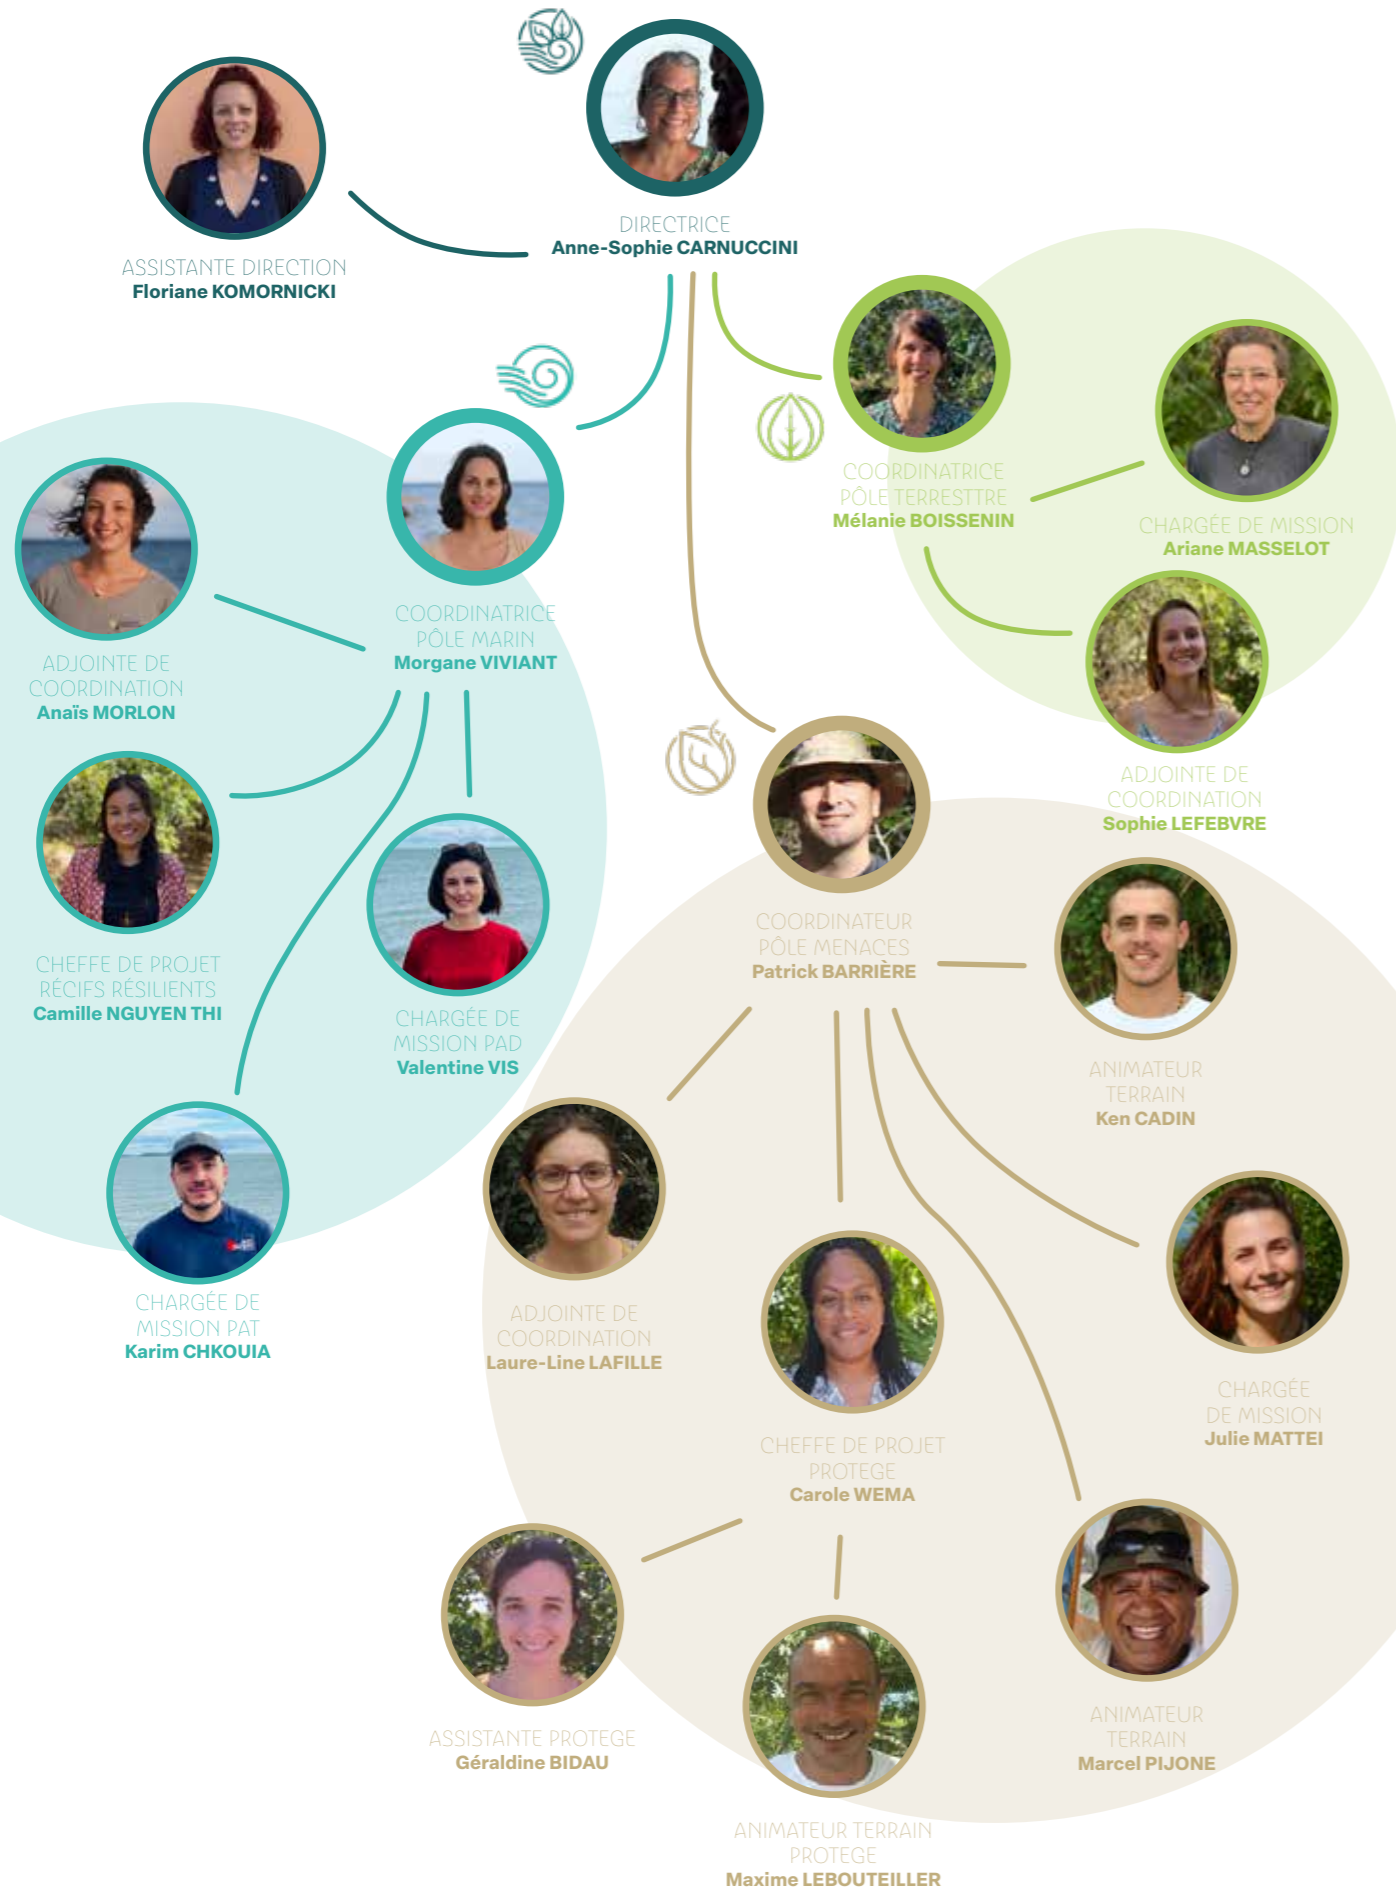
ASSISTANTE DIRECTION
Floriane KOMORNICKI

DIRECTRICE
Anne-Sophie CARNUCCINI

COORDINATRICE PÔLE TERRESTTRE
Mélanie BOISSENIN

CHARGÉE DE MISSION
Ariane MASSELOT

ADJOINTE DE COORDINATION
Sophie LEFEBVRE

COORDINATRICE PÔLE MARIN
Morgane VIVIANT

ADJOINTE DE COORDINATION
Anaïs MORLON

CHEFFE DE PROJET RÉCIFS RÉSILIENTS
Camille NGUYEN THI

CHARGÉE DE MISSION PAD
Valentine VIS

CHARGÉE DE MISSION PAT
Karim CHKOUIA

COORDINATEUR PÔLE MENACES
Patrick BARRIÈRE

ANIMATEUR TERRAIN
Ken CADIN

ADJOINTE DE COORDINATION
Laure-Line LAFILLE

CHEFFE DE PROJET PROTEGE
Carole WEMA

CHARGÉE DE MISSION
Julie MATTEI

ASSISTANTE PROTEGE
Géraldine BIDAU

ANIMATEUR TERRAIN PROTEGE
Maxime LEBOUTEILLER

ANIMATEUR TERRAIN
Marcel PIJONE